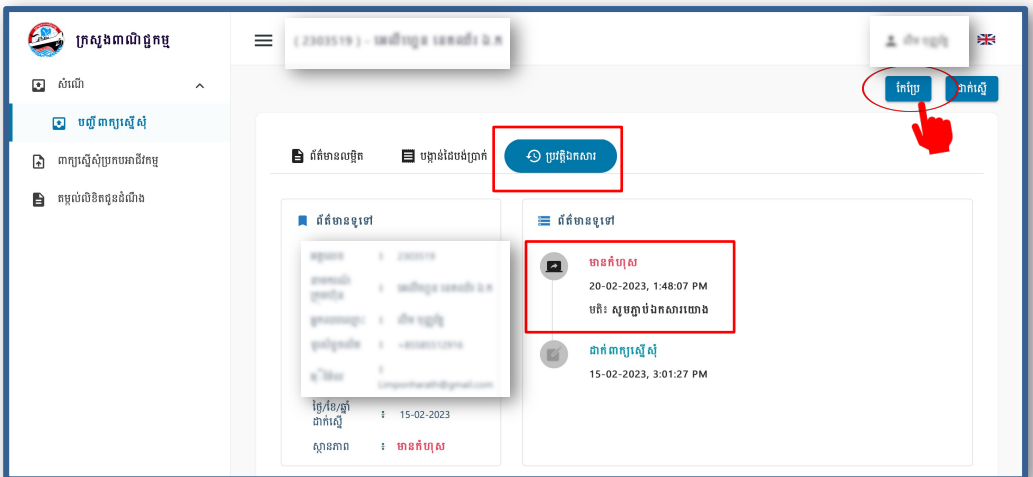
ក្រសួងពាណិជ្ជកម្ម

សំណើ

បញ្ជីពាក្យស្នើសុំ

ពាក្យស្នើសុំប្រកបអាជីវកម្ម

តម្កល់លិខិតជូនដំណឹង

( 2303519 ) - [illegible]

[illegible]

កែប្រែ

ដាក់ស្នើ

ព័ត៌មានលម្អិត

បង្កាន់ដៃបង់ប្រាក់

ប្រវត្តិឯកសារ

ព័ត៌មានទូទៅ

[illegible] : 2303519

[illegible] : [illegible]

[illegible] : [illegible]

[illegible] : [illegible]

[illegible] : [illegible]@gmail.com

ថ្ងៃ/ខែ/ឆ្នាំ ដាក់ស្នើ : 15-02-2023

ស្ថានភាព : មានកំហុស

ព័ត៌មានទូទៅ

មានកំហុស

20-02-2023, 1:48:07 PM

បដិះ សូមភ្ជាប់ឯកសារយោង

ដាក់ពាក្យស្នើសុំ

15-02-2023, 3:01:27 PM